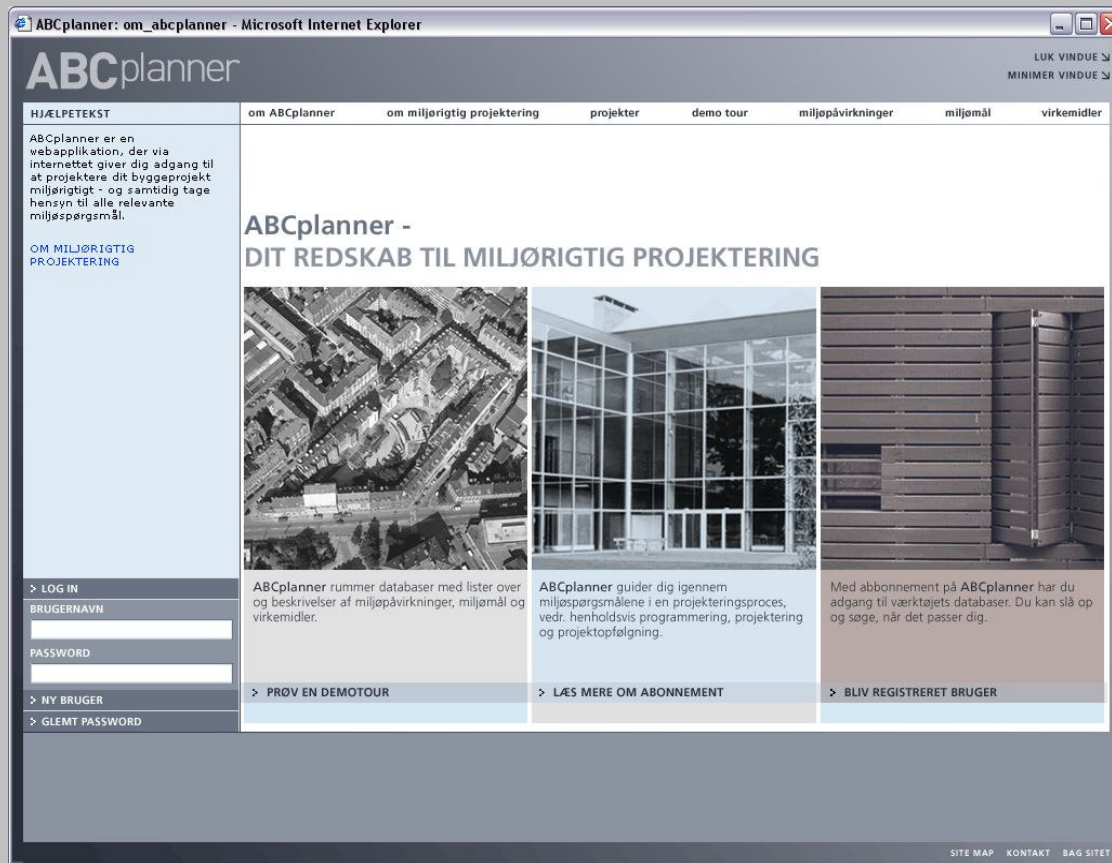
ABCplanner: om_abcplanner - Microsoft Internet Explorer

ABCplanner

LUK VINDUE
MINIMER VINDUE

HJÆLPETEKST

ABCplanner er en webapplikation, der via internettet giver dig adgang til at projektere dit byggeprojekt miljørigtigt - og samtidig tage hensyn til alle relevante miljøspørgsmål.

OM MILJØRIGTIG PROJEKTERING

om ABCplanner | om miljørigtig projektering | projekter | demo tour | miljøpåvirkninger | miljømål | virkemidler

ABCplanner -
DIT REDSKAB TIL MILJØRIGTIG PROJEKTERING

ABCplanner rummer databaser med lister over og beskrivelser af miljøpåvirkninger, miljømål og virkemidler.

> PRØV EN DEMOTOUR

ABCplanner guider dig igennem miljøspørgsmålene i en projekteringsproces, vedr. henholdsvis programmering, projektering og projektopfølgning.

> LÆS MERE OM ABONNEMENT

Med abbonnement på ABCplanner har du adgang til værktøjets databaser. Du kan slå op og søge, når det passer dig.

> BLIV REGISTRERET BRUGER

> LOG IN
BRUGERNAVN
PASSWORD
> NY BRUGER
> GLEMT PASSWORD

SITE MAP KONTAKT BAG SITET